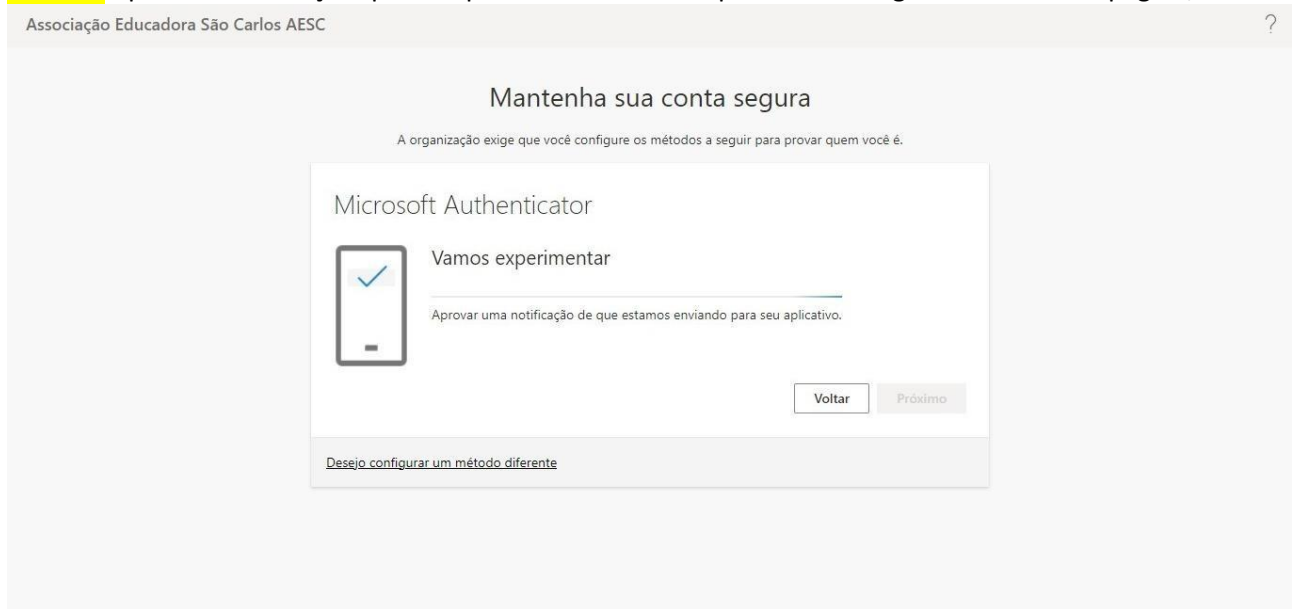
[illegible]

Associação Educadora São Carlos AESC

?

Mantenha sua conta segura

A organização exige que você configure os métodos a seguir para provar quem você é.

Microsoft Authenticator

Vamos experimentar

Aprovar uma notificação de que estamos enviando para seu aplicativo.

Voltar

Próximo

Desejo configurar um método diferente